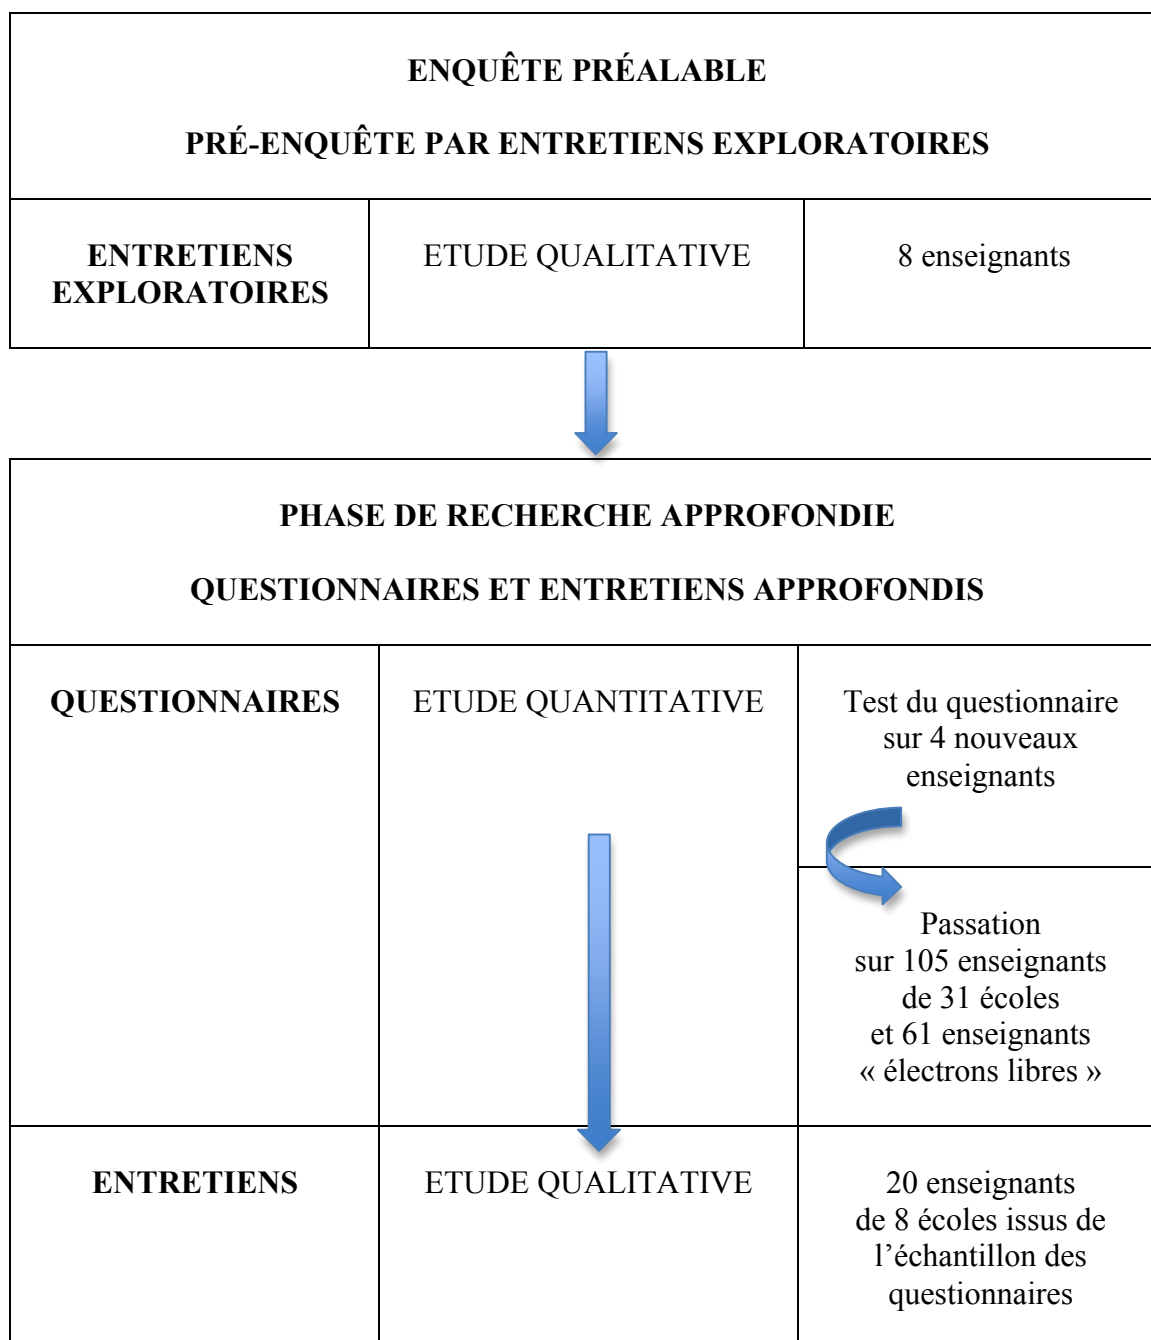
ENQUÊTE PRÉALABLE

PRÉ-ENQUÊTE PAR ENTRETIENS EXPLORATOIRES

| ENTRETIENS EXPLORATOIRES | ETUDE QUALITATIVE | 8 enseignants |
|---|---|---|

PHASE DE RECHERCHE APPROFONDIE

QUESTIONNAIRES ET ENTRETIENS APPROFONDIS

| QUESTIONNAIRES | ETUDE QUANTITATIVE | Test du questionnaire sur 4 nouveaux enseignants |
|---|---|---|
| | | Passation sur 105 enseignants de 31 écoles et 61 enseignants « électrons libres » |
| ENTRETIENS | ETUDE QUALITATIVE | 20 enseignants de 8 écoles issus de l'échantillon des questionnaires |